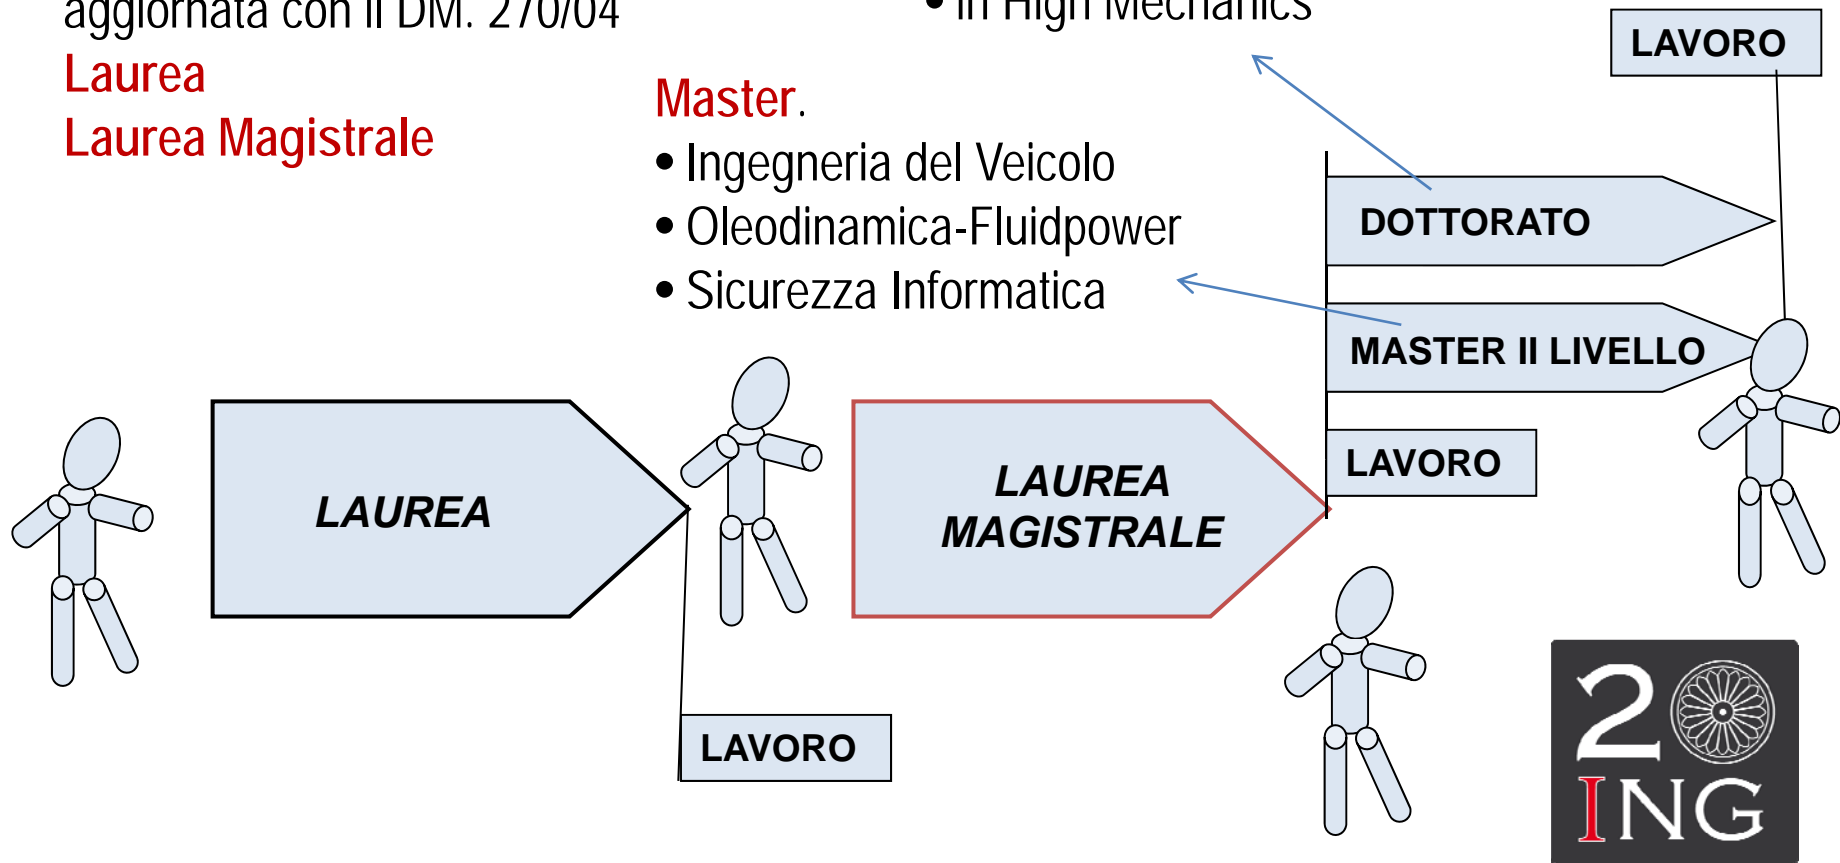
aggiornata con il DM. 270/04
Laurea
Laurea Magistrale

• in High Mechanics

Master.
• Ingegneria del Veicolo
• Oleodinamica-Fluidpower
• Sicurezza Informatica

LAVORO

DOTTORATO

MASTER II LIVELLO

LAVORO

LAUREA

LAUREA MAGISTRALE

LAVORO

2
ING